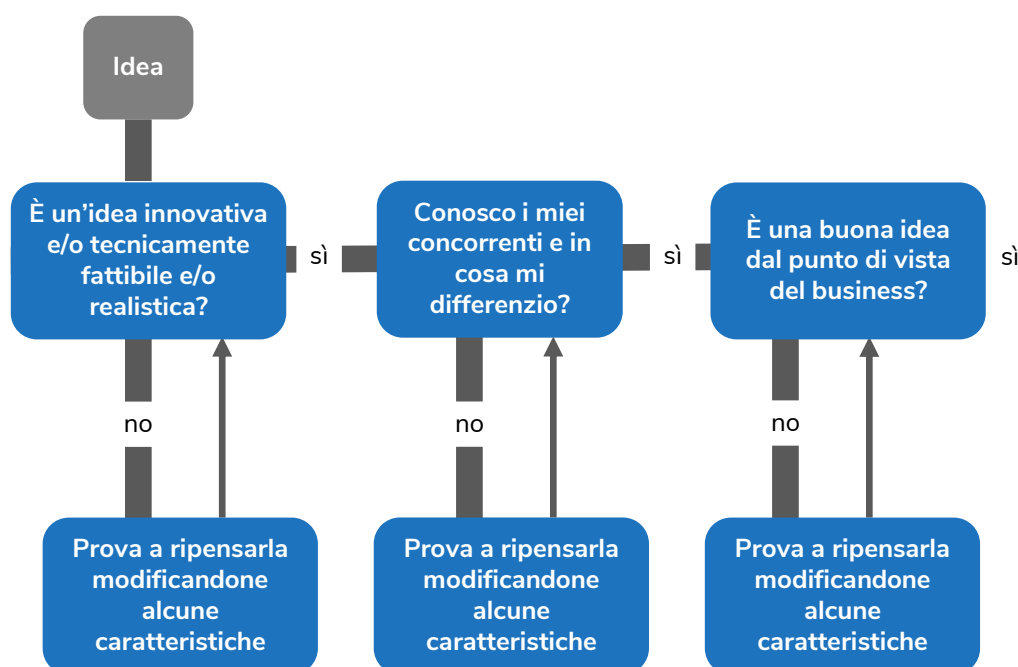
Idea

È un'idea innovativa e/o tecnicamente fattibile e/o realistica?

sì

Conosco i miei concorrenti e in cosa mi differenzio?

sì

È una buona idea dal punto di vista del business?

sì

no

Prova a ripensarla modificandone alcune caratteristiche

no

Prova a ripensarla modificandone alcune caratteristiche

no

Prova a ripensarla modificandone alcune caratteristiche